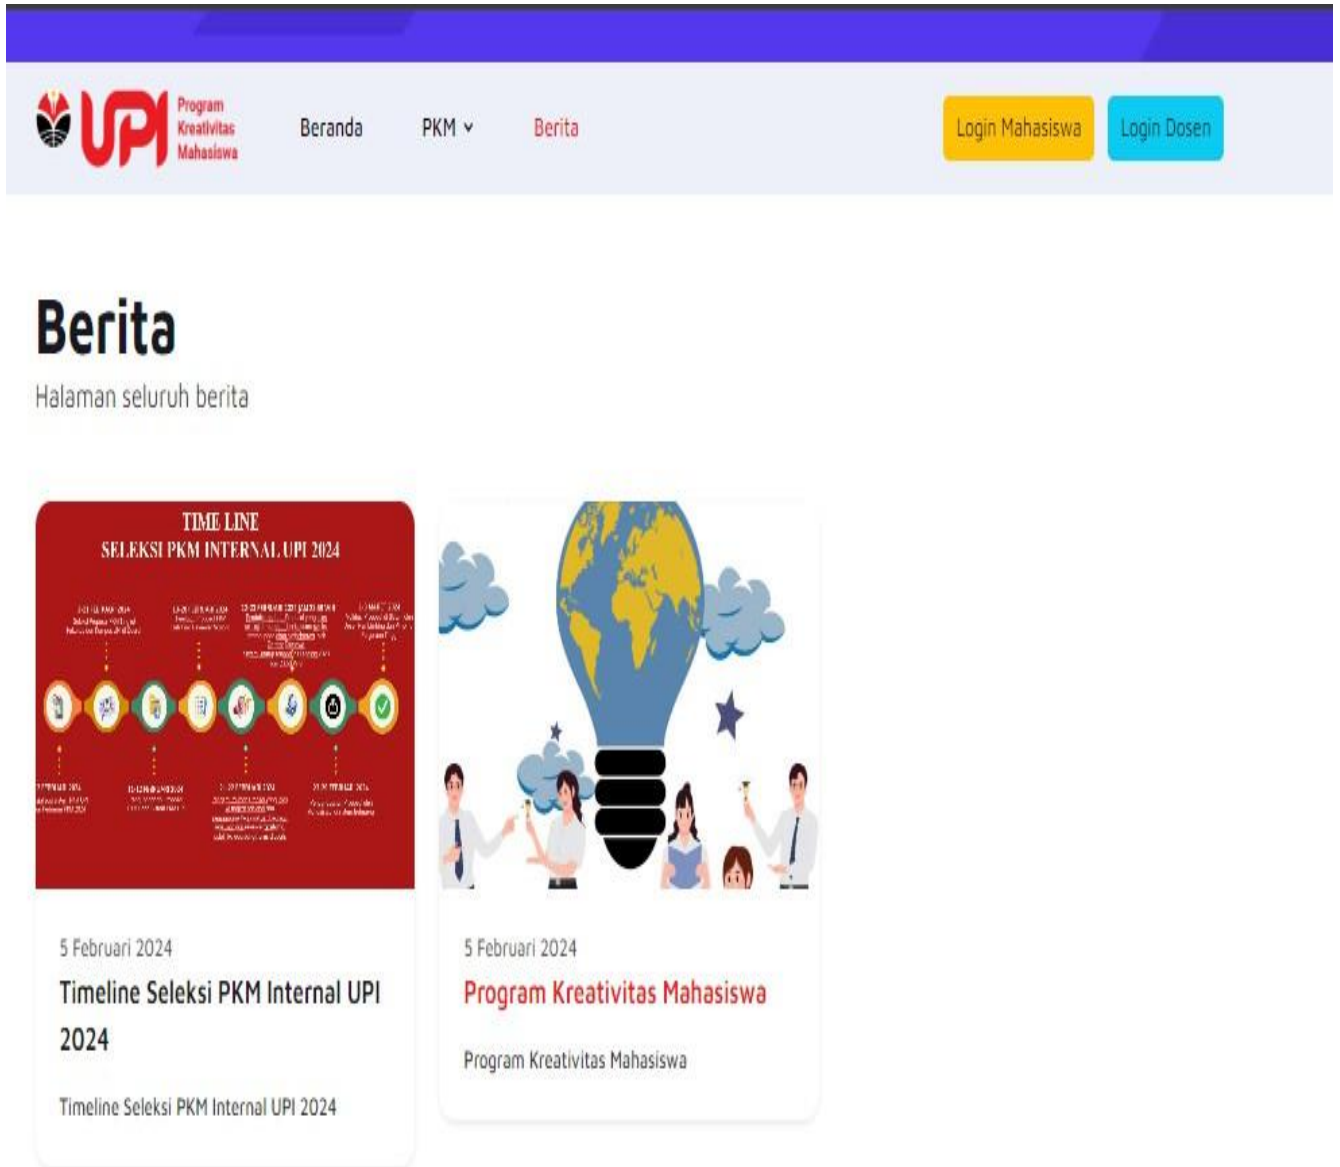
UPI Program Kreativitas Mahasiswa

Beranda PKM Berita

Login Mahasiswa Login Dosen

Berita

Halaman seluruh berita

TIME LINE
SELEKSI PKM INTERNAL UPI 2024

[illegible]

5 Februari 2024

Timeline Seleksi PKM Internal UPI 2024

Timeline Seleksi PKM Internal UPI 2024

5 Februari 2024

Program Kreativitas Mahasiswa

Program Kreativitas Mahasiswa